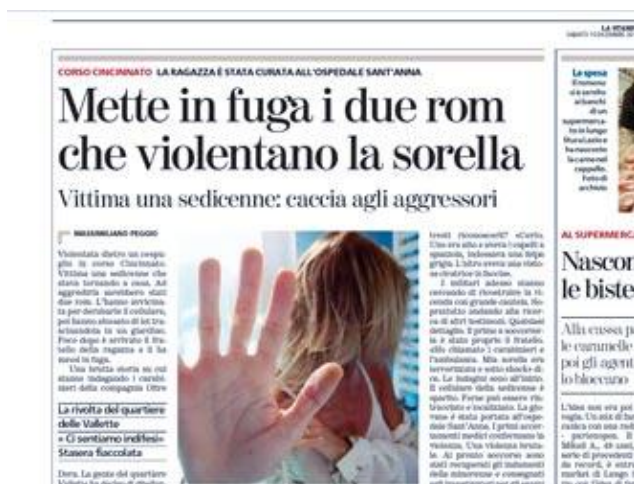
LA STAMPA
SABATO 9 DICEMBRE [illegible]

CORSO CINCINNATO LA RAGAZZA È STATA CURATA ALL'OSPEDALE SANT'ANNA

Mette in fuga i due rom che violentano la sorella

Vittima una sedicenne: caccia agli aggressori

MASSIMILIANO PEGGIO

Violentata dietro un cespuglio in corso Cincinnato. Vittima una sedicenne che stava tornando a casa. Ad aggredirla sarebbero stati due rom. L'hanno avvicinata per derubarle il cellulare, poi hanno abusato di lei trascinandola in un giardino. Poco dopo è arrivato il fratello della ragazza e li ha messi in fuga.

Una brutta storia su cui stanno indagando i carabinieri della compagnia Oltre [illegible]

La rivolta del quartiere delle Vallette
«Ci sentiamo indifesi» Stasera fiaccolata

Dora. La gente del quartiere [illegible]

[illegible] riconoscerli? «Certo. Uno era alto e storto i capelli a spazzola, indossava una felpa grigia. L'altro aveva una vistosa cicatrice in faccia».

I militari adesso stanno cercando di ricostruire la vicenda con grande cautela. Non potranno contare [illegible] di altri testimoni. Qualche dettaglio. Il primo a soccorrerla è stato proprio il fratello, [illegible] chiamato i carabinieri e l'ambulanza. Mia sorella era terrorizzata e sotto shock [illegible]. Le indagini sono all'inizio. Il cellulare della sedicenne è sparito. Forse può essere rintracciato e localizzato. La giovane è stata portata all'ospedale Sant'Anna. I primi accertamenti medici confermano la violenza. Una violenza brutale. Al pronto soccorso sono stati recuperati gli indumenti della minorenne e consegnati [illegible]

La spesa
Il momento in cui lo scaffale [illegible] supermercato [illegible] la carne nel cappotto. Foto di archivio

AL SUPERMERCA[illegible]

Nascon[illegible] le biste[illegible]

Alla cassa p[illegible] le caramelle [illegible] poi gli agent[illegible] lo bloccano

L'idea non era poi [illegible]